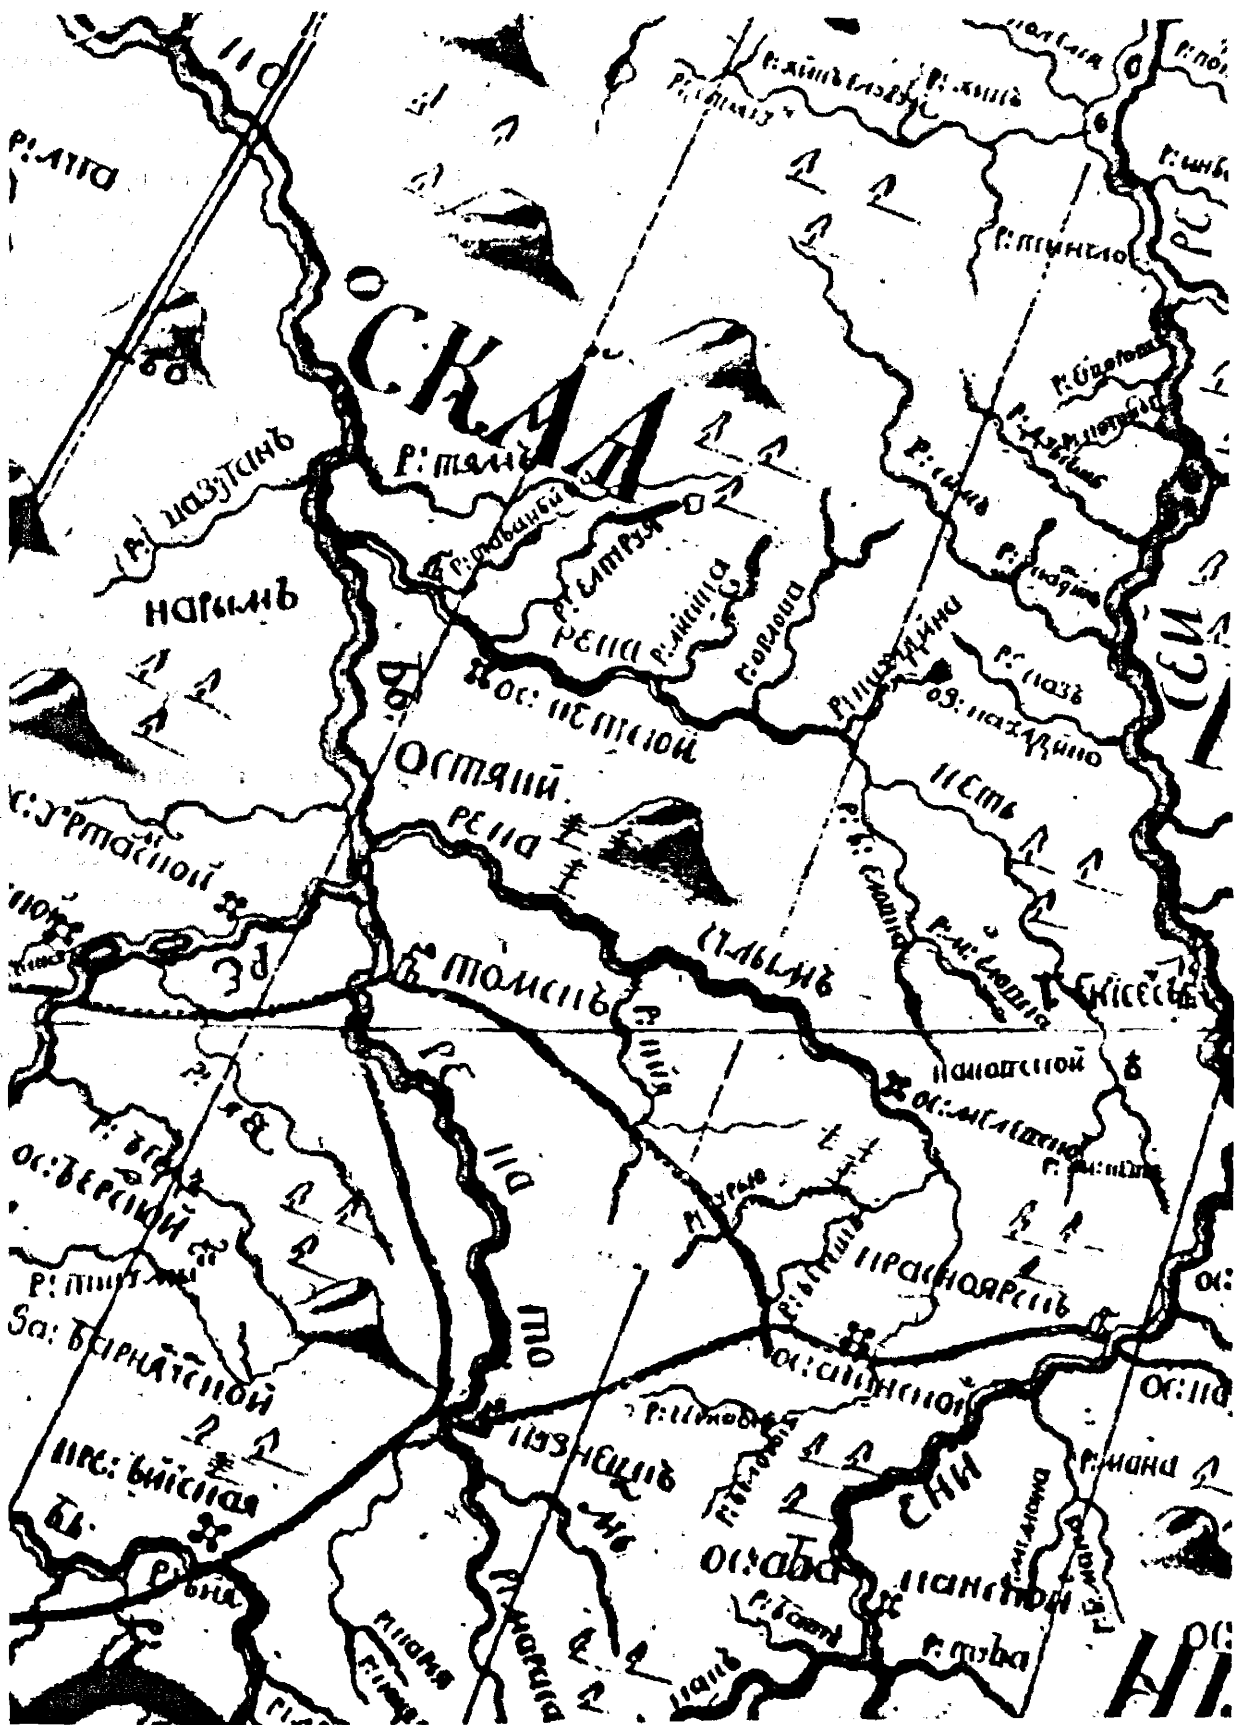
ПО
р: кета
р: назугинъ
нарымъ
р: тымъ
СКАЯ
р: елтырья
р: кия
река
ос: кетской
остяки
река
р: урташной
томскъ
томь
р: бердь
ос: берсной
р: пиштъ
Sa: барнаульной
пре: бийская
бия
ПО
ПО
кузнецкъ
р: чулымъ
красноярскъ
ос: ачинской
канской
ос: абаканской
СКИ
р: мана
р: туба
р: енисей
енисейскъ
ос: маковской
р: кемь
р: пакулиха
р: елтырья
р: казъ
оз: пакулихино
кеть
р: елогуй
р: сымъ
р: дубчесъ
р: пунтюльо
р: енисей
СЕЙ
НИ